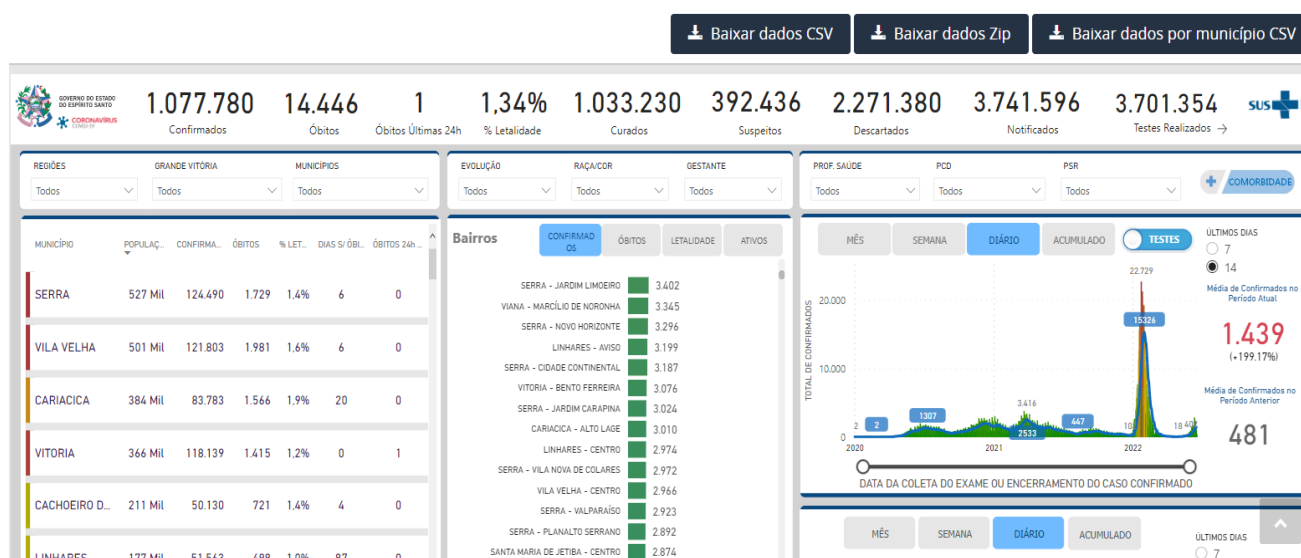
Baixar dados CSV
Baixar dados Zip
Baixar dados por município CSV

GOVERNO DO ESTADO DO ESPÍRITO SANTO
CORONAVÍRUS COVID-19

1.077.780
Confirmados

14.446
Óbitos

1
Óbitos Últimas 24h

1,34%
% Letalidade

1.033.230
Curados

392.436
Suspeitos

2.271.380
Descartados

3.741.596
Notificados

3.701.354
Testes Realizados →

SUS

REGIÕES
Todos
GRANDE VITÓRIA
Todos
MUNICÍPIOS
Todos

EVOLUÇÃO
Todos
RAÇA/COR
Todos
GESTANTE
Todos

PROF. SAÚDE
Todos
PCD
Todos
PSR
Todos
COMORBIDADE

| MUNICÍPIO | POPULAÇ... | CONFIRMA... | ÓBITOS | % LET... | DIAS S/ ÓBI... | ÓBITOS 24h ... |
|---|---|---|---|---|---|---|
| SERRA | 527 Mil | 124.490 | 1.729 | 1,4% | 6 | 0 |
| VILA VELHA | 501 Mil | 121.803 | 1.981 | 1,6% | 6 | 0 |
| CARIACICA | 384 Mil | 83.783 | 1.566 | 1,9% | 20 | 0 |
| VITORIA | 366 Mil | 118.139 | 1.415 | 1,2% | 0 | 1 |
| CACHOEIRO D... | 211 Mil | 50.130 | 721 | 1,4% | 4 | 0 |
| LINHARES | 177 Mil | 51.563 | 698 | 1,0% | 87 | 0 |

Bairros
CONFIRMADOS
ÓBITOS
LETALIDADE
ATIVOS

SERRA - JARDIM LIMOEIRO 3.402
VIANA - MARCÍLIO DE NORONHA 3.345
SERRA - NOVO HORIZONTE 3.296
LINHARES - AVISO 3.199
SERRA - CIDADE CONTINENTAL 3.187
VITORIA - BENTO FERREIRA 3.076
SERRA - JARDIM CARAPINA 3.024
CARIACICA - ALTO LAGE 3.010
LINHARES - CENTRO 2.974
SERRA - VILA NOVA DE COLARES 2.972
VILA VELHA - CENTRO 2.966
SERRA - VALPARAÍSO 2.923
SERRA - PLANALTO SERRANO 2.892
SANTA MARIA DE JETIBA - CENTRO 2.874

MÊS
SEMANA
DIÁRIO
ACUMULADO
TESTES
ÚLTIMOS DIAS
7
14
Média de Confirmados no Período Atual
1.439
(+199.17%)
Média de Confirmados no Período Anterior
481

TOTAL DE CONFIRMADOS
20.000
10.000
0
2
2
1307
3.416
2533
447
22.729
15326
18
2020
2021
2022
DATA DA COLETA DO EXAME OU ENCERRAMENTO DO CASO CONFIRMADO

MÊS
SEMANA
DIÁRIO
ACUMULADO
ÚLTIMOS DIAS
7